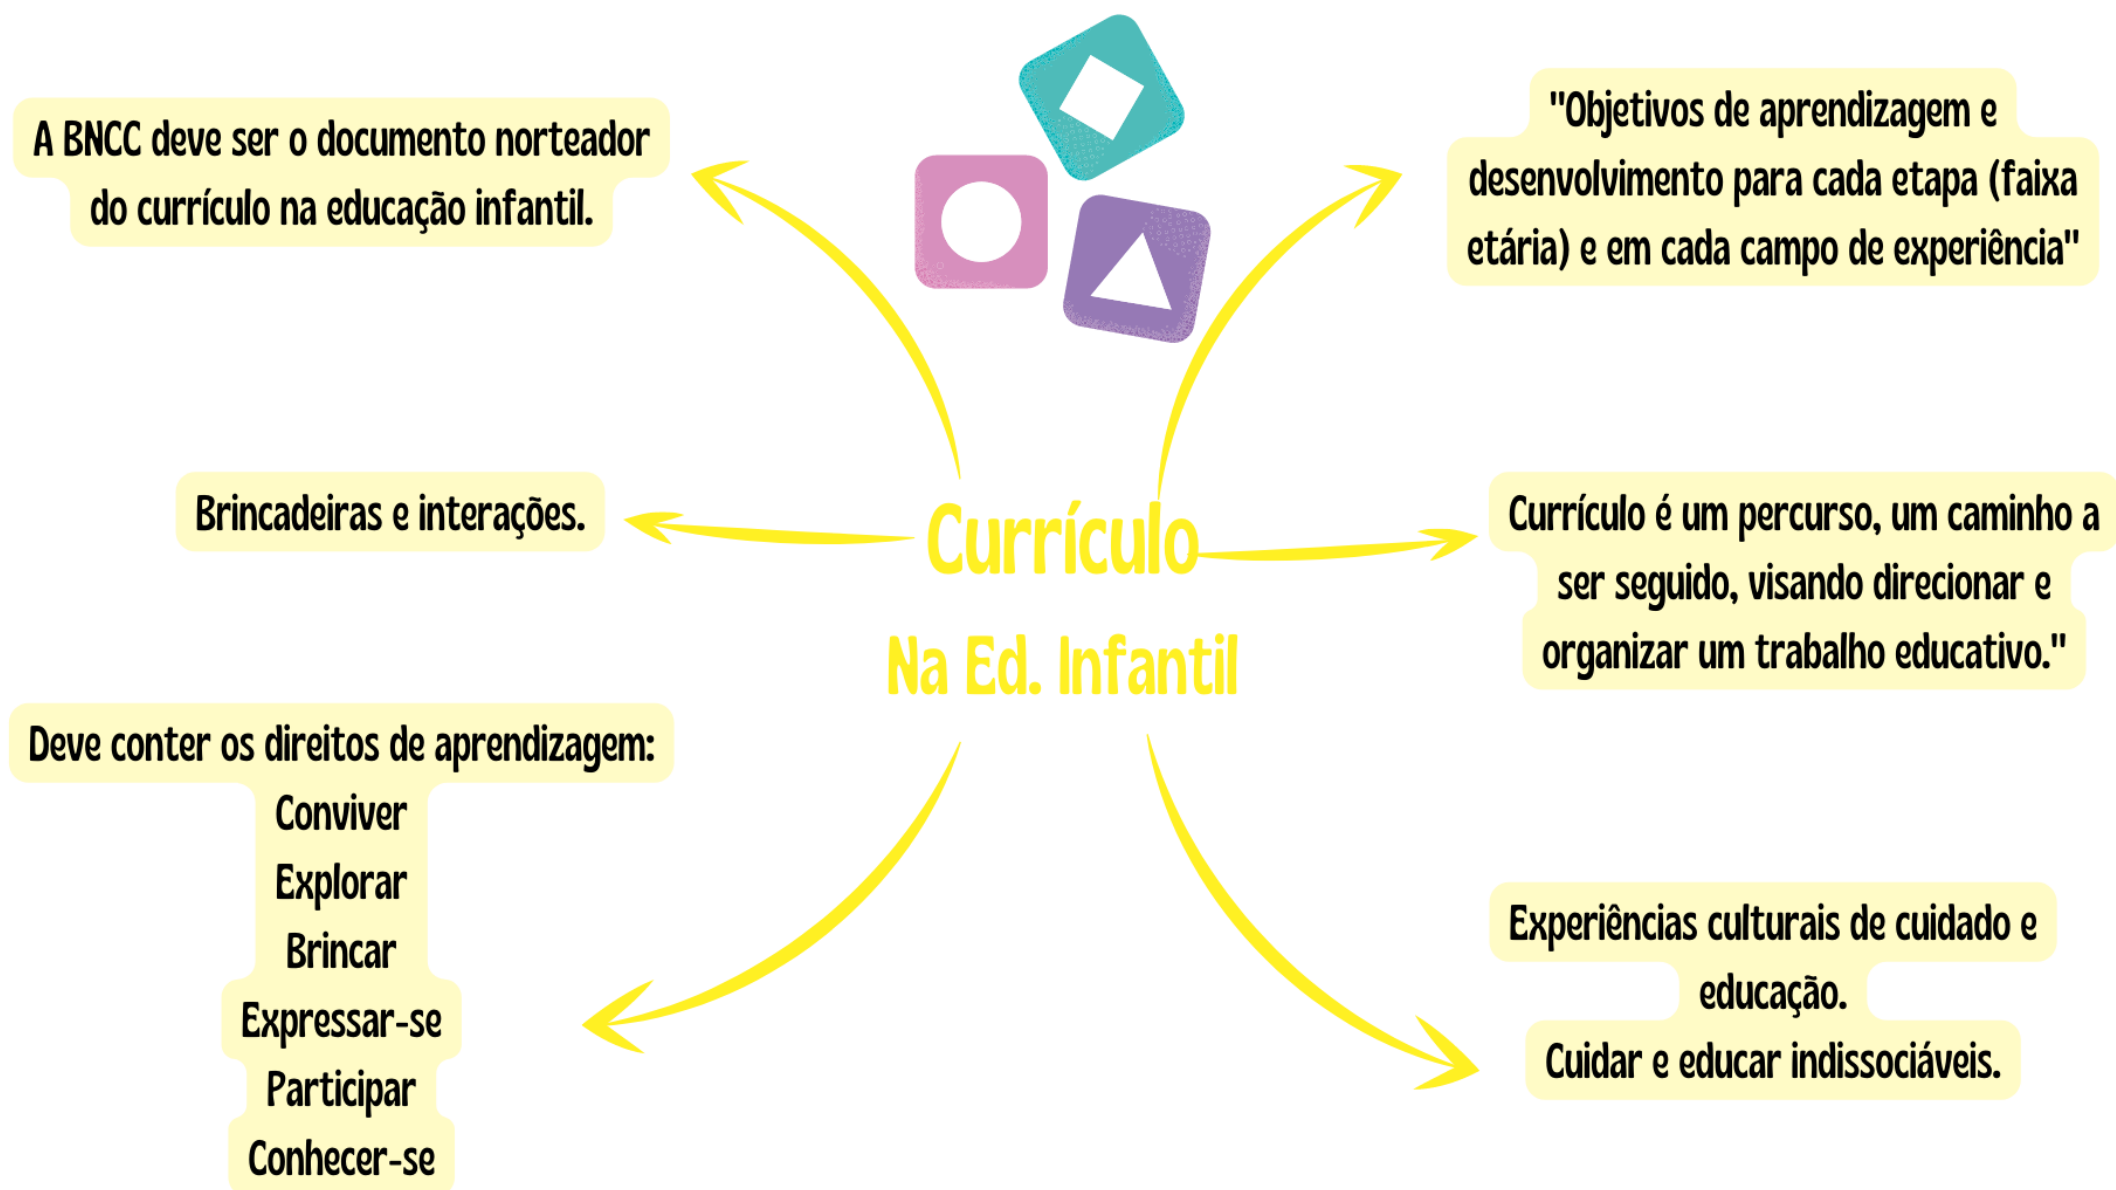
Currículo
Na Ed. Infantil

A BNCC deve ser o documento norteador do currículo na educação infantil.

"Objetivos de aprendizagem e desenvolvimento para cada etapa (faixa etária) e em cada campo de experiência"

Brincadeiras e interações.

Currículo é um percurso, um caminho a ser seguido, visando direcionar e organizar um trabalho educativo."

Deve conter os direitos de aprendizagem:
Conviver
Explorar
Brincar
Expressar-se
Participar
Conhecer-se

Experiências culturais de cuidado e educação.
Cuidar e educar indissociáveis.